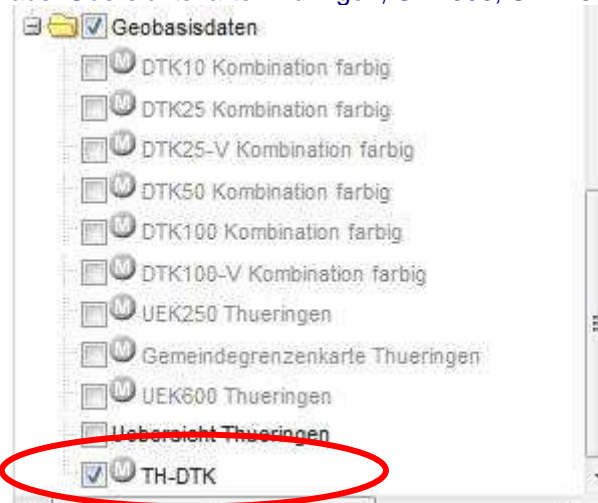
Geobasisdaten
M DTK10 Kombination farbig
M DTK25 Kombination farbig
M DTK25-V Kombination farbig
M DTK50 Kombination farbig
M DTK100 Kombination farbig
M DTK100-V Kombination farbig
M UEK250 Thueringen
M Gemeindegrenzenkarte Thueringen
M UEK600 Thueringen
Uebersicht Thueringen
M TH-DTK